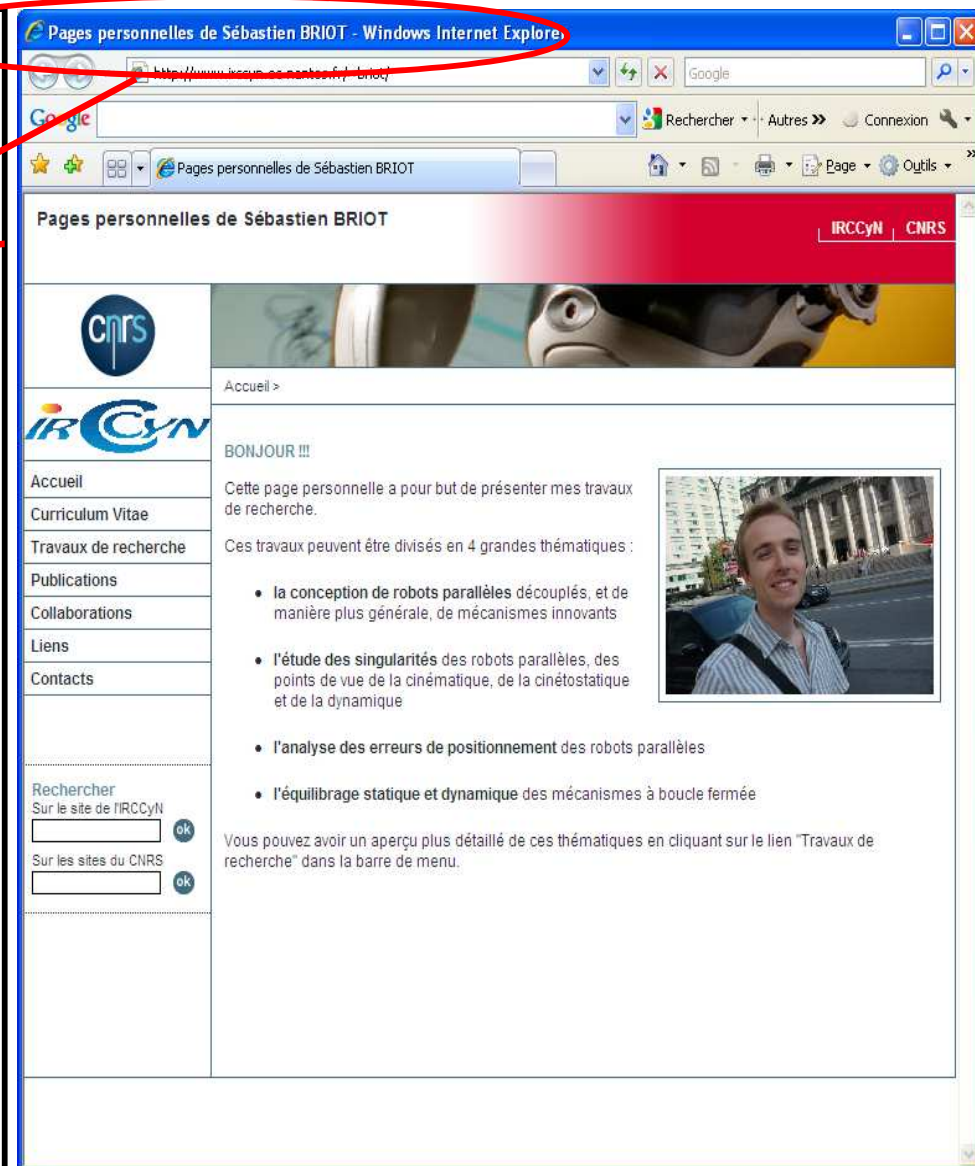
Pages personnelles de Sébastien BRIOT - Windows Internet Explore

http://www.irccyn.ec-nantes.fr/~briot/ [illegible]

Google

Google

Rechercher · Autres » Connexion

Pages personnelles de Sébastien BRIOT

Page · Outils ·

Pages personnelles de Sébastien BRIOT

IRCCyN | CNRS

CNRS

IRCCyN

Accueil >

Accueil
Curriculum Vitae
Travaux de recherche
Publications
Collaborations
Liens
Contacts

BONJOUR !!!

Cette page personnelle a pour but de présenter mes travaux de recherche.

Ces travaux peuvent être divisés en 4 grandes thématiques :

- **la conception de robots parallèles** découplés, et de manière plus générale, de mécanismes innovants

- **l'étude des singularités** des robots parallèles, des points de vue de la cinématique, de la cinétostatique et de la dynamique

- **l'analyse des erreurs de positionnement** des robots parallèles

- **l'équilibrage statique et dynamique** des mécanismes à boucle fermée

Vous pouvez avoir un aperçu plus détaillé de ces thématiques en cliquant sur le lien "Travaux de recherche" dans la barre de menu.

Rechercher
Sur le site de l'IRCCyN
ok
Sur les sites du CNRS
ok